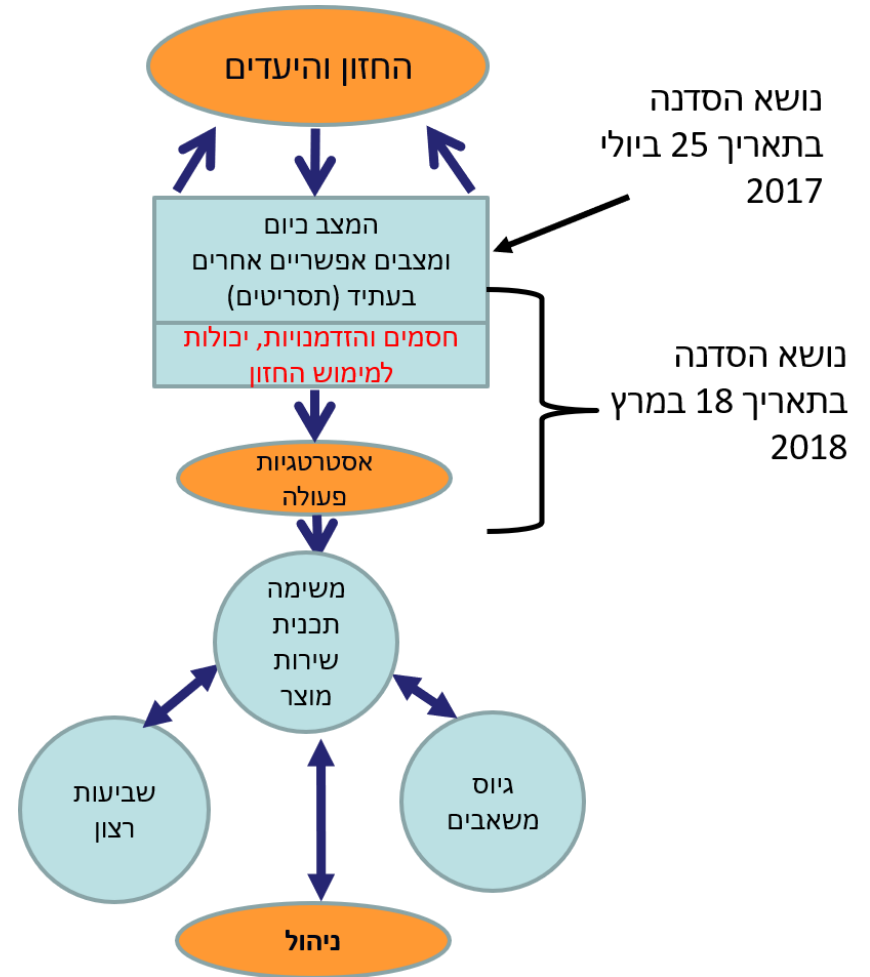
החזון והיעדים

נושא הסדנה
בתאריך 25 ביולי
2017

המצב כיום
ומצבים אפשריים אחרים
בעתיד (תסריטים)

חסמים והזדמנויות, יכולות
למימוש החזון

נושא הסדנה
בתאריך 18 במרץ
2018

אסטרטגיות
פעולה

משימה
תכנית
שירות
מוצר

שביעות
רצון

גיוס
משאבים

ניהול